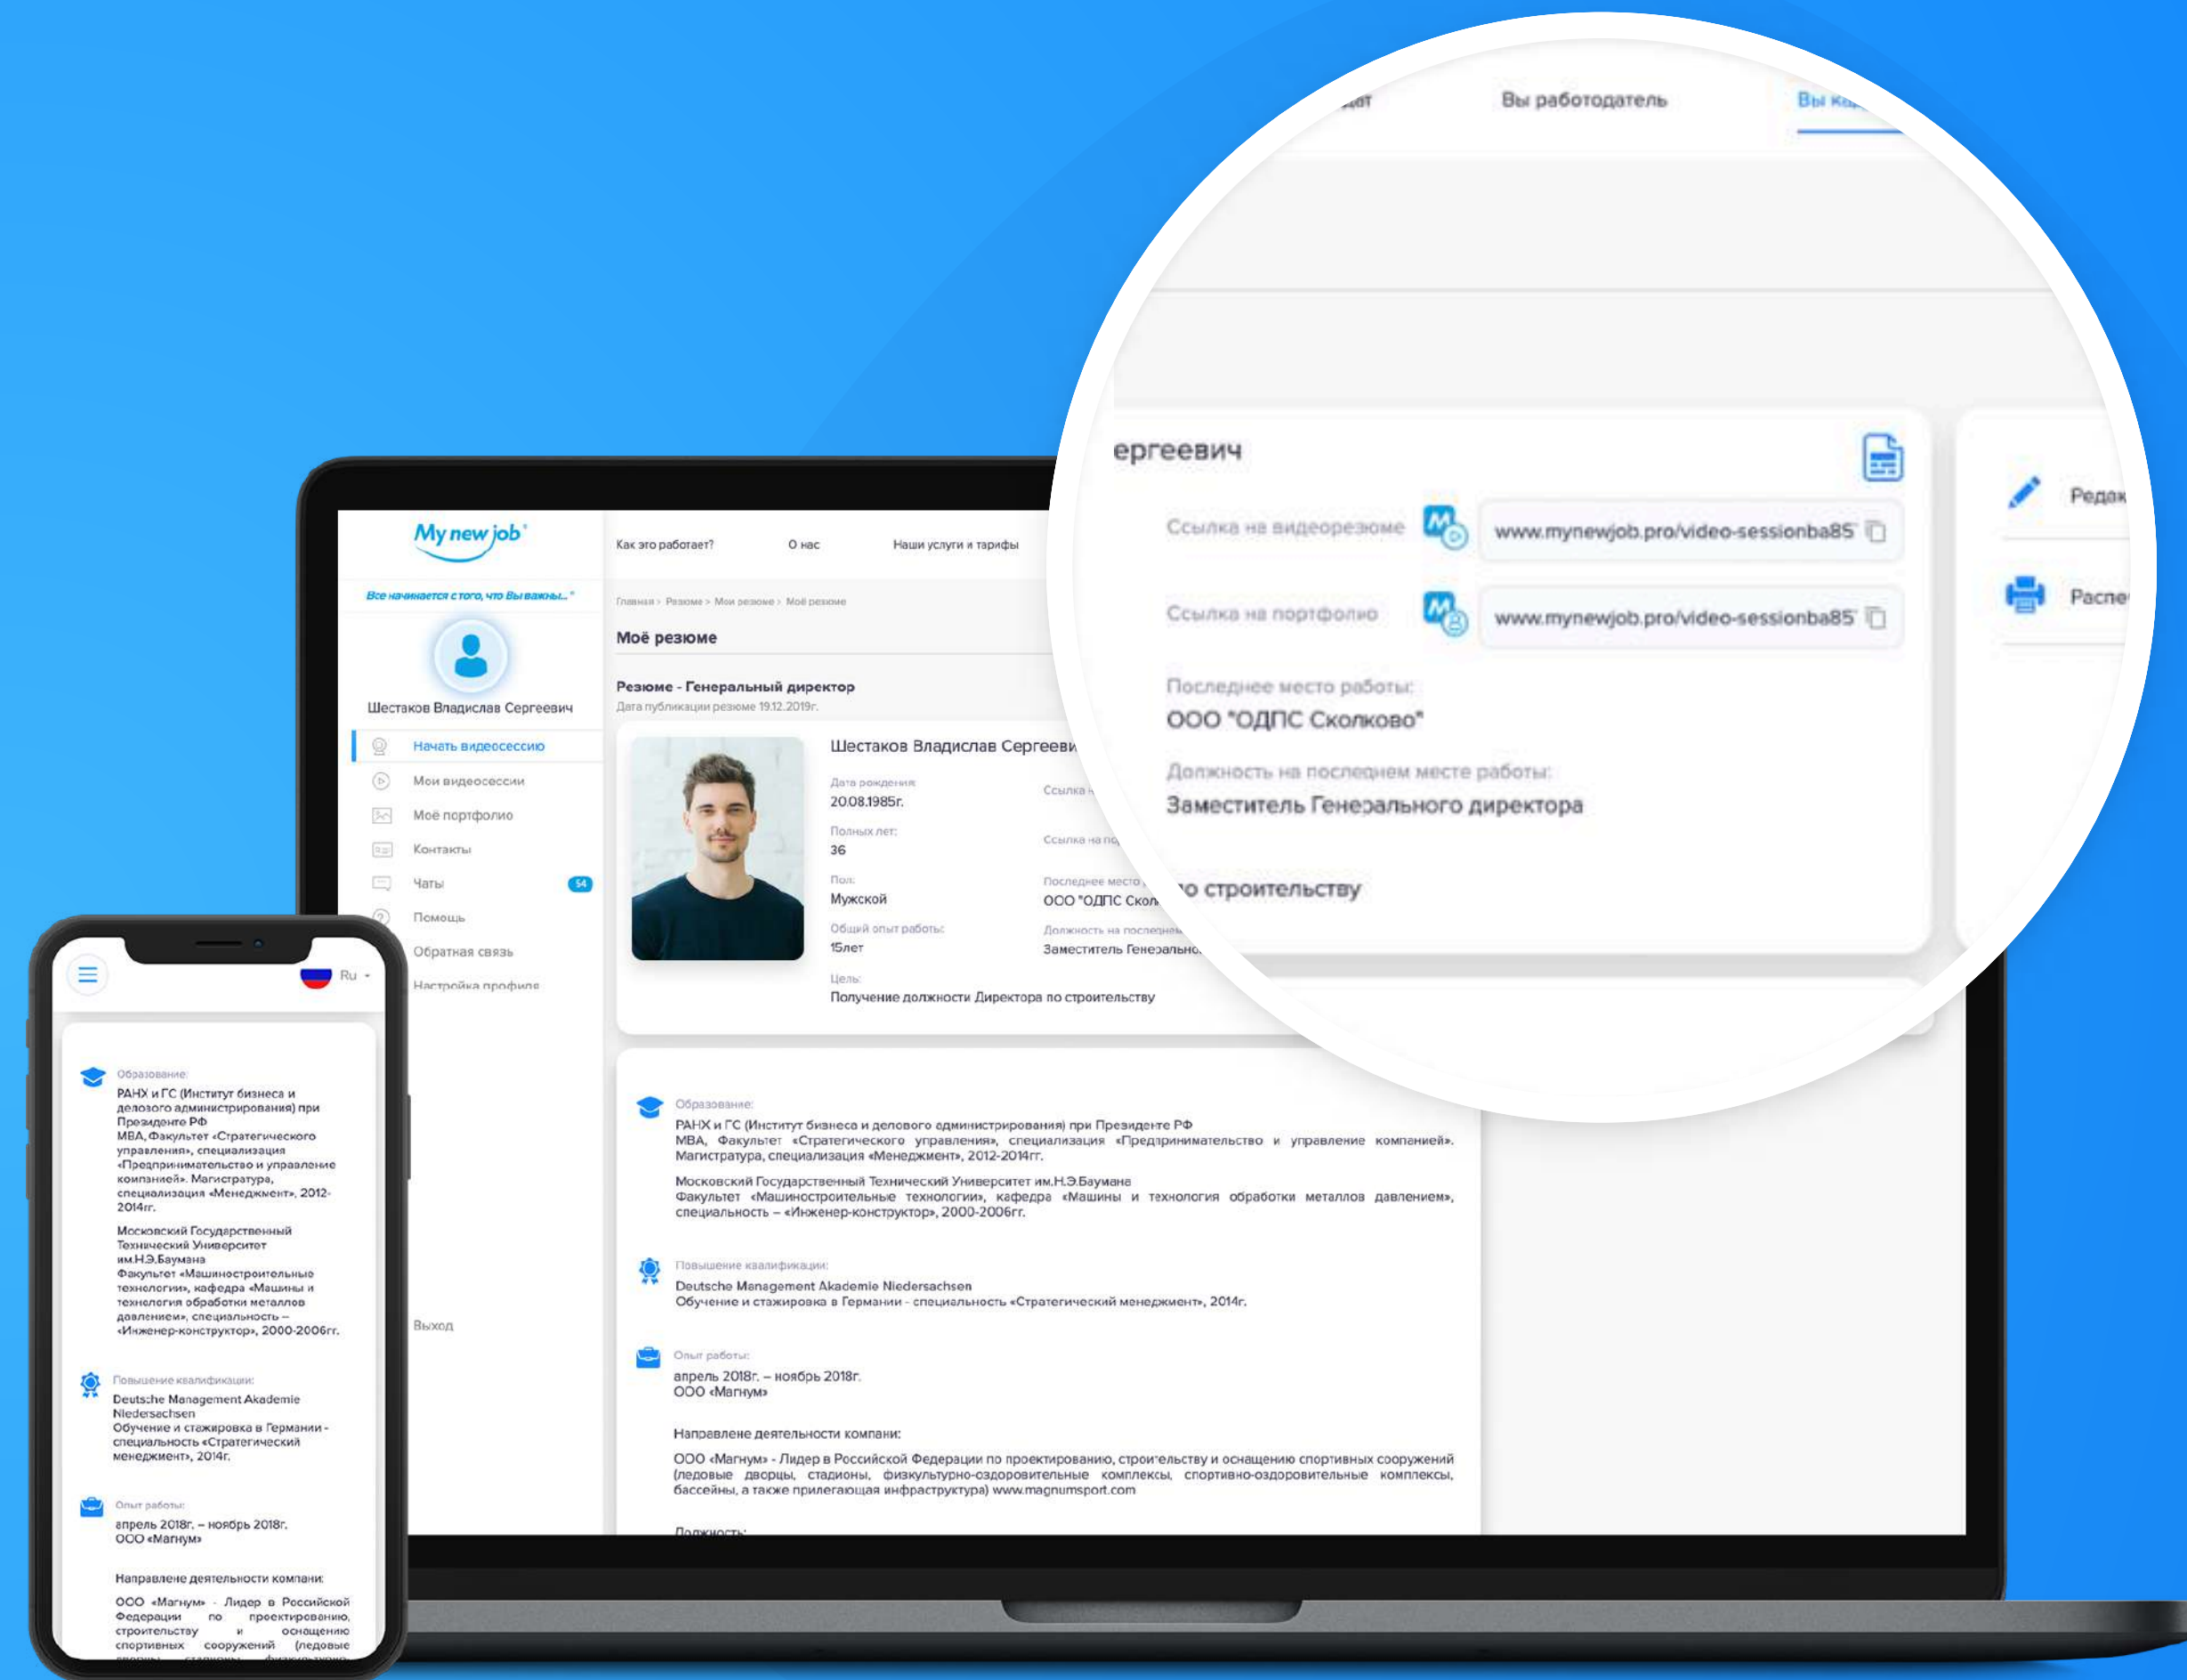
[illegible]дат Вы работодатель Вы к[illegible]

ергеевич

Ссылка на видеорезюме www.mynewjob.pro/video-sessionba85

Ссылка на портфолио www.mynewjob.pro/video-sessionba85

Последнее место работы:
ООО "ОДПС Сколково"

Должность на последнем месте работы:
Заместитель Генерального директора

о строительству

Редак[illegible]

Распе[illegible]

My new job

Все начинается с того, что Вы важны...

Шестаков Владислав Сергеевич

Начать видеосессию
Мои видеосессии
Моё портфолио
Контакты
Чаты 54
Помощь
Обратная связь
Настройка профиля

Выход

Как это работает? О нас Наши услуги и тарифы

Главная > Резюме > Мои резюме > Моё резюме

Моё резюме

Резюме - Генеральный директор
Дата публикации резюме 19.12.2019г.

Шестаков Владислав Сергееви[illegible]

Дата рождения:
20.08.1985г.

Полных лет:
36

Пол:
Мужской

Общий опыт работы:
15лет

Цель:
Получение должности Директора по строительству

Ссылка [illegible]

Ссылка на по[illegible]

Последнее место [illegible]
ООО "ОДПС Скол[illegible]

Должность на последнем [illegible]
Заместитель Генерально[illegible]

Образование:
РАНХ и ГС (Институт бизнеса и делового администрирования) при Президенте РФ
МВА, Факультет «Стратегического управления», специализация «Предпринимательство и управление компанией». Магистратура, специализация «Менеджмент», 2012-2014гг.

Московский Государственный Технический Университет им.Н.Э.Баумана
Факультет «Машиностроительные технологии», кафедра «Машины и технология обработки металлов давлением», специальность – «Инженер-конструктор», 2000-2006гг.

Повышение квалификации:
Deutsche Management Akademie Niedersachsen
Обучение и стажировка в Германии - специальность «Стратегический менеджмент», 2014г.

Опыт работы:
апрель 2018г. – ноябрь 2018г.
ООО «Магнум»

Направлене деятельности компани:

ООО «Магнум» - Лидер в Российской Федерации по проектированию, строительству и оснащению спортивных сооружений (ледовые дворцы, стадионы, физкультурно-оздоровительные комплексы, спортивно-оздоровительные комплексы, бассейны, а также прилегающая инфраструктура) www.magnumsport.com

Должность:

Ru

Образование:
РАНХ и ГС (Институт бизнеса и делового администрирования) при Президенте РФ
МВА, Факультет «Стратегического управления», специализация «Предпринимательство и управление компанией». Магистратура, специализация «Менеджмент», 2012-2014гг.

Московский Государственный Технический Университет им.Н.Э.Баумана
Факультет «Машиностроительные технологии», кафедра «Машины и технология обработки металлов давлением», специальность – «Инженер-конструктор», 2000-2006гг.

Повышение квалификации:
Deutsche Management Akademie Niedersachsen
Обучение и стажировка в Германии - специальность «Стратегический менеджмент», 2014г.

Опыт работы:
апрель 2018г. – ноябрь 2018г.
ООО «Магнум»

Направлене деятельности компани:

ООО «Магнум» - Лидер в Российской Федерации по проектированию, строительству и оснащению спортивных сооружений (ледовые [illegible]